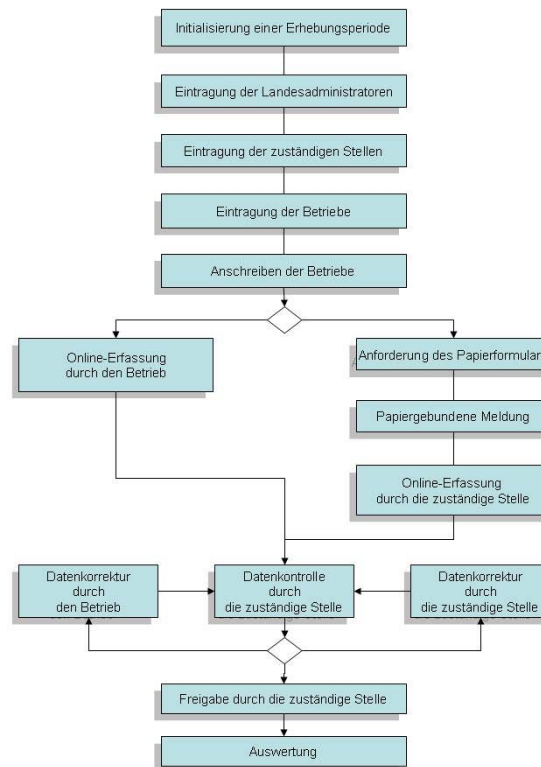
Initialisierung einer Erhebungsperiode

Eintragung der Landesadministratoren

Eintragung der zuständigen Stellen

Eintragung der Betriebe

Anschreiben der Betriebe

Online-Erfassung durch den Betrieb

Anforderung des Papierformulars

Papiergebundene Meldung

Online-Erfassung durch die zuständige Stelle

Datenkorrektur durch den Betrieb

Datenkontrolle durch die zuständige Stelle

Datenkorrektur durch die zuständige Stelle

Freigabe durch die zuständige Stelle

Auswertung